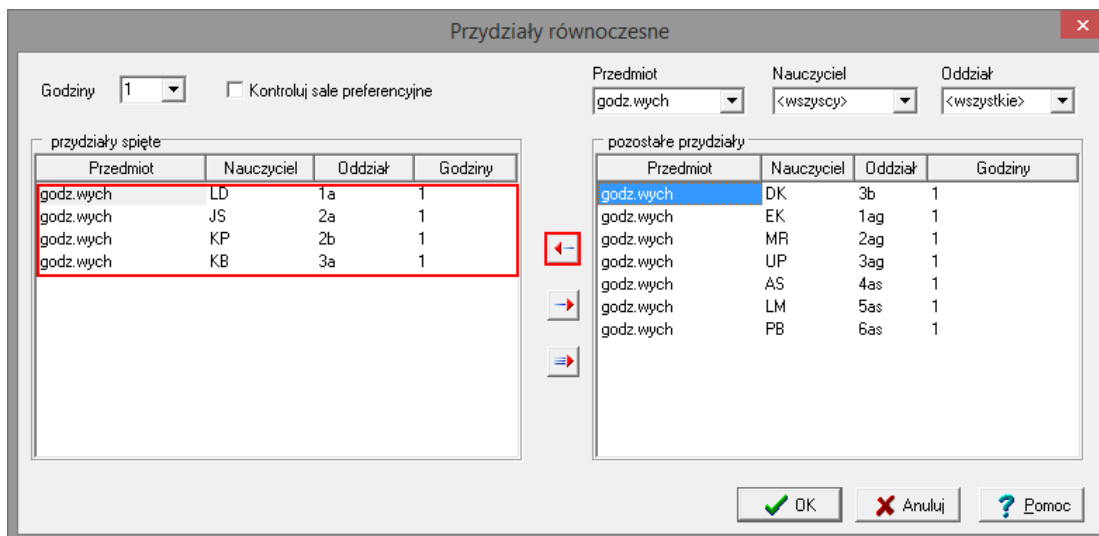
Przydziały równoczesne

Godziny 1

Kontroluj sale preferencyjne

Przedmiot godz.wych
Nauczyciel <wszyscy>
Oddział <wszystkie>

przydziały spięte

| Przedmiot | Nauczyciel | Oddział | Godziny |
|---|---|---|---|
| godz.wych | LD | 1a | 1 |
| godz.wych | JS | 2a | 1 |
| godz.wych | KP | 2b | 1 |
| godz.wych | KB | 3a | 1 |

pozostałe przydziały

| Przedmiot | Nauczyciel | Oddział | Godziny |
|---|---|---|---|
| godz.wych | DK | 3b | 1 |
| godz.wych | EK | 1ag | 1 |
| godz.wych | MR | 2ag | 1 |
| godz.wych | UP | 3ag | 1 |
| godz.wych | AS | 4as | 1 |
| godz.wych | LM | 5as | 1 |
| godz.wych | PB | 6as | 1 |

OK Anuluj Pomoc